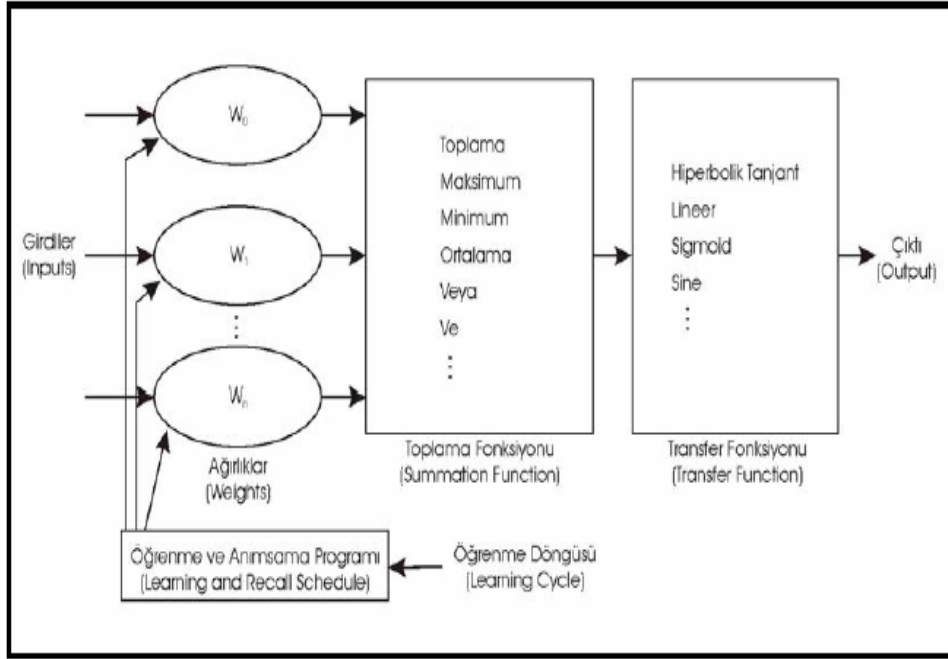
Girdiler
(Inputs)

$W_0$

$W_1$

⋮

$W_n$

Ağırlıklar
(Weights)

Toplama
Maksimum
Minimum
Ortalama
Veya
Ve
⋮

Toplama Fonksiyonu
(Summation Function)

Hiperbolik Tanjant
Lineer
Sigmoid
Sine
⋮

Transfer Fonksiyonu
(Transfer Function)

Çıktı
(Output)

Öğrenme ve Anımsama Programı
(Learning and Recall Schedule)

Öğrenme Döngüsü
(Learning Cycle)